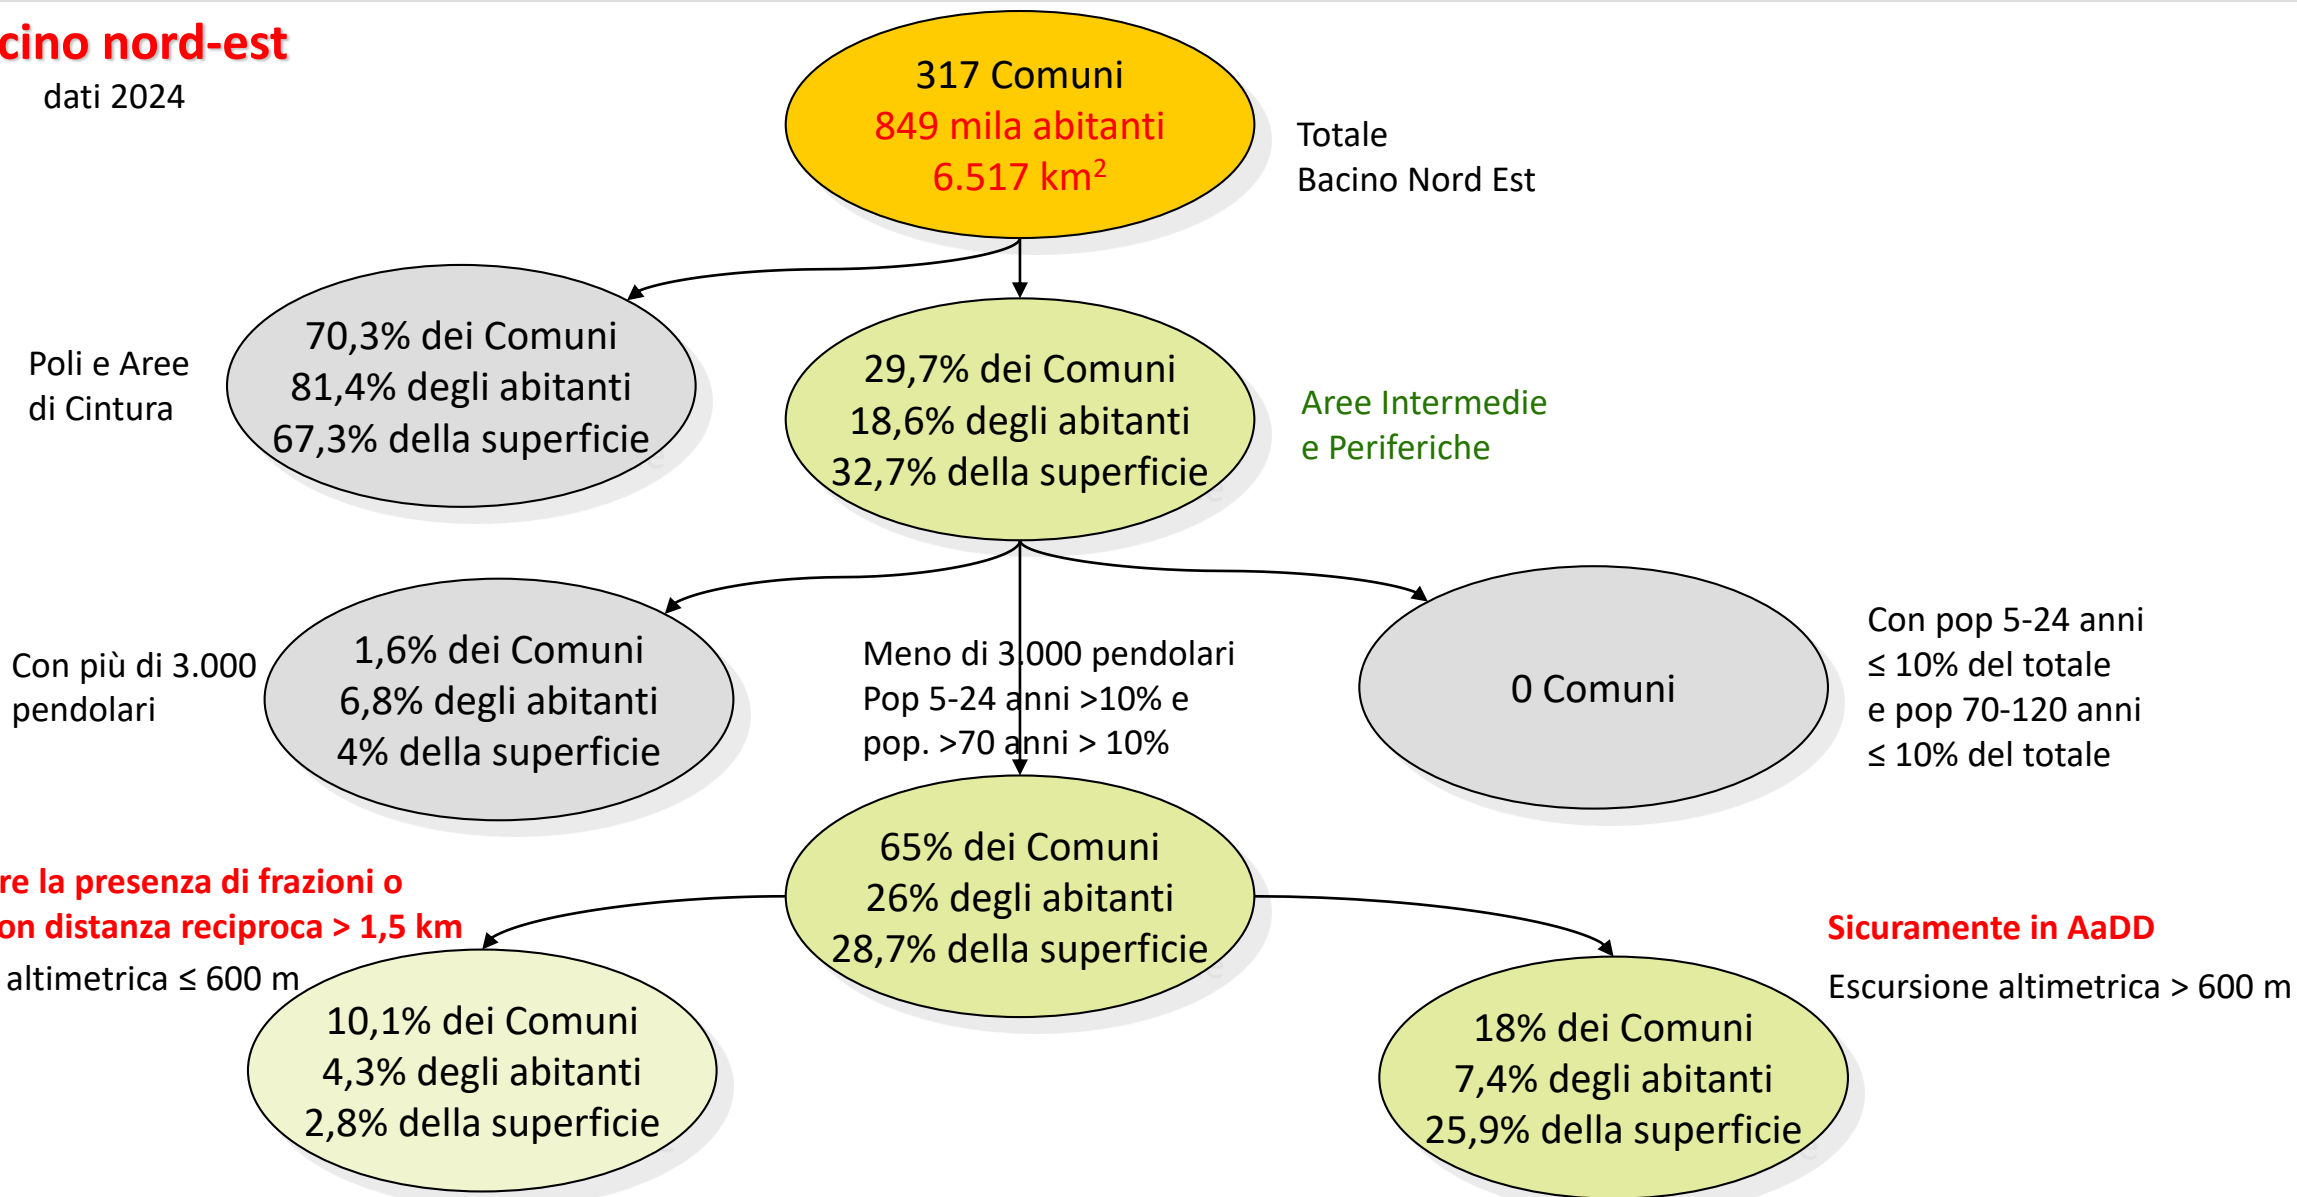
cino nord-est
dati 2024

317 Comuni
849 mila abitanti
6.517 km$^2$

Totale
Bacino Nord Est

Poli e Aree di Cintura

70,3% dei Comuni
81,4% degli abitanti
67,3% della superficie

29,7% dei Comuni
18,6% degli abitanti
32,7% della superficie

Aree Intermedie e Periferiche

Con più di 3.000 pendolari

1,6% dei Comuni
6,8% degli abitanti
4% della superficie

Meno di 3.000 pendolari
Pop 5-24 anni >10% e
pop. >70 anni > 10%

0 Comuni

Con pop 5-24 anni
≤ 10% del totale
e pop 70-120 anni
≤ 10% del totale

65% dei Comuni
26% degli abitanti
28,7% della superficie

re la presenza di frazioni o
on distanza reciproca > 1,5 km
altimetrica ≤ 600 m

Sicuramente in AaDD

Escursione altimetrica > 600 m

10,1% dei Comuni
4,3% degli abitanti
2,8% della superficie

18% dei Comuni
7,4% degli abitanti
25,9% della superficie